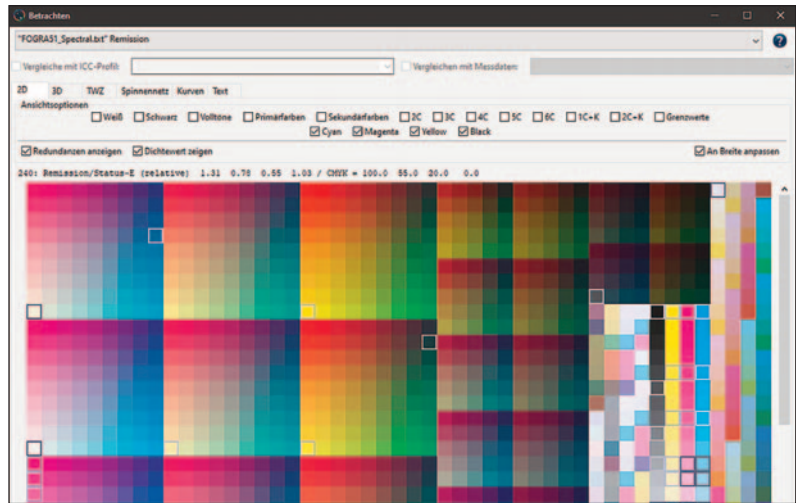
Betrachten

"FOGRA51_Spectral.txt" Remission

Vergleiche mit ICC-Profil:

Vergleichen mit Messdaten

2D 3D TWZ Spinnennetz Kurven Text

Ansichtsoptionen

Weiß Schwarz Volltöne Primärfarben Sekundärfarben 2C 3C 4C 5C 6C 1C+K 2C+K Grenzwerte

Cyan Magenta Yellow Black

Redundanzen anzeigen Dichtewert zeigen

An Breite anpassen

240: Remission/Status-E (relative) 1.31 0.76 0.55 1.03 / CMYK = 100.0 55.0 20.0 0.0